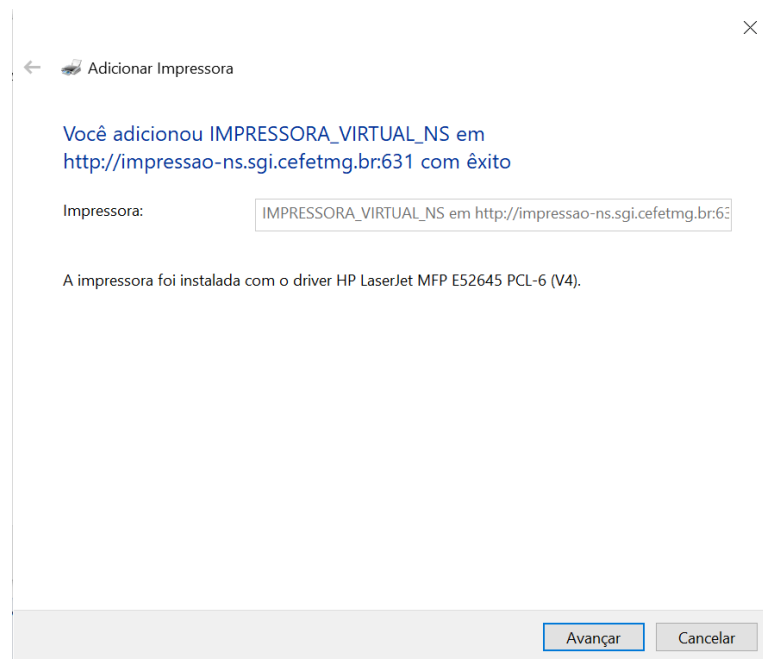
Adicionar Impressora

Você adicionou IMPRESSORA_VIRTUAL_NS em http://impressao-ns.sgi.cefetmg.br:631 com êxito

Impressora: IMPRESSORA_VIRTUAL_NS em http://impressao-ns.sgi.cefetmg.br:63

A impressora foi instalada com o driver HP LaserJet MFP E52645 PCL-6 (V4).

Avançar Cancelar